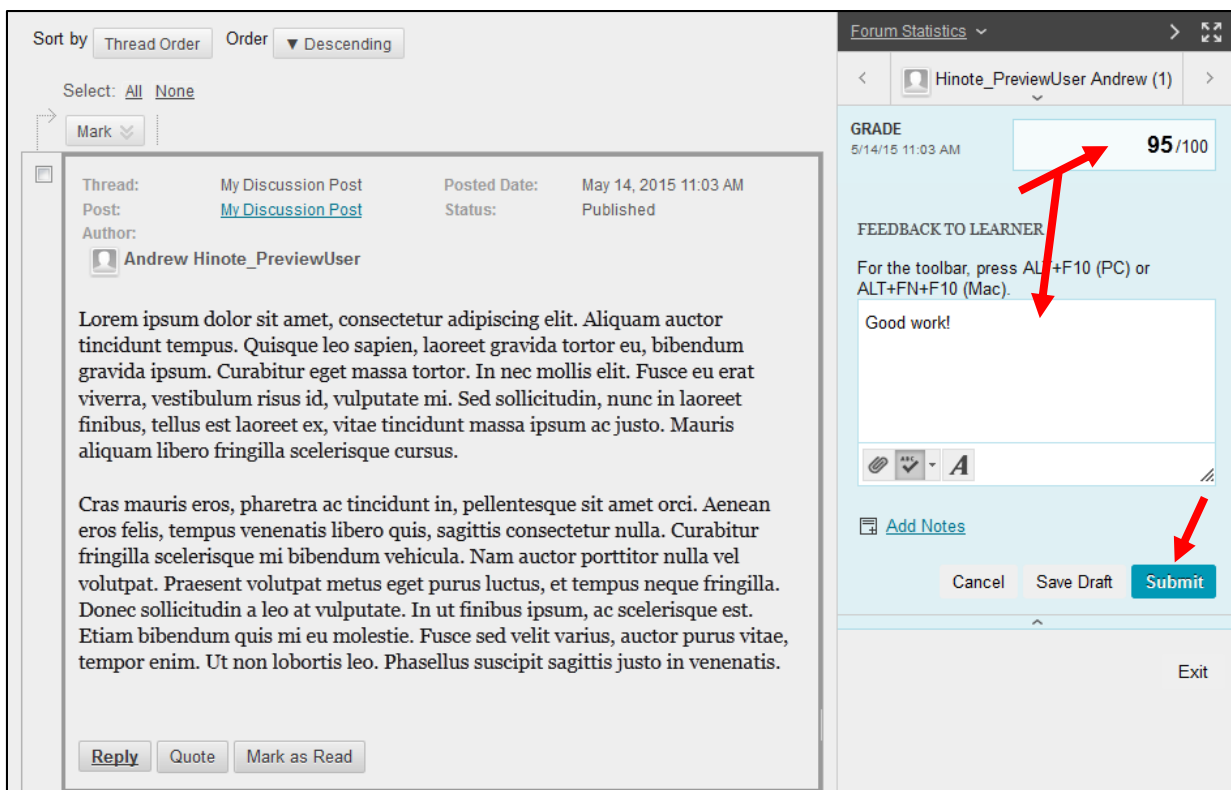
Sort by Thread Order Order ▼ Descending

Select: All None

Mark

Thread: My Discussion Post Posted Date: May 14, 2015 11:03 AM
Post: My Discussion Post Status: Published
Author:
Andrew Hinote_PreviewUser

Lorem ipsum dolor sit amet, consectetur adipiscing elit. Aliquam auctor tincidunt tempus. Quisque leo sapien, laoreet gravida tortor eu, bibendum gravida ipsum. Curabitur eget massa tortor. In nec mollis elit. Fusce eu erat viverra, vestibulum risus id, vulputate mi. Sed sollicitudin, nunc in laoreet finibus, tellus est laoreet ex, vitae tincidunt massa ipsum ac justo. Mauris aliquam libero fringilla scelerisque cursus.

Cras mauris eros, pharetra ac tincidunt in, pellentesque sit amet orci. Aenean eros felis, tempus venenatis libero quis, sagittis consectetur nulla. Curabitur fringilla scelerisque mi bibendum vehicula. Nam auctor porttitor nulla vel volutpat. Praesent volutpat metus eget purus luctus, et tempus neque fringilla. Donec sollicitudin a leo at vulputate. In ut finibus ipsum, ac scelerisque est. Etiam bibendum quis mi eu molestie. Fusce sed velit varius, auctor purus vitae, tempor enim. Ut non lobortis leo. Phasellus suscipit sagittis justo in venenatis.

Reply Quote Mark as Read

Forum Statistics

Hinote_PreviewUser Andrew (1)

GRADE
5/14/15 11:03 AM
95/100

FEEDBACK TO LEARNER

For the toolbar, press ALT+F10 (PC) or ALT+FN+F10 (Mac).

Good work!

Add Notes

Cancel Save Draft Submit

Exit